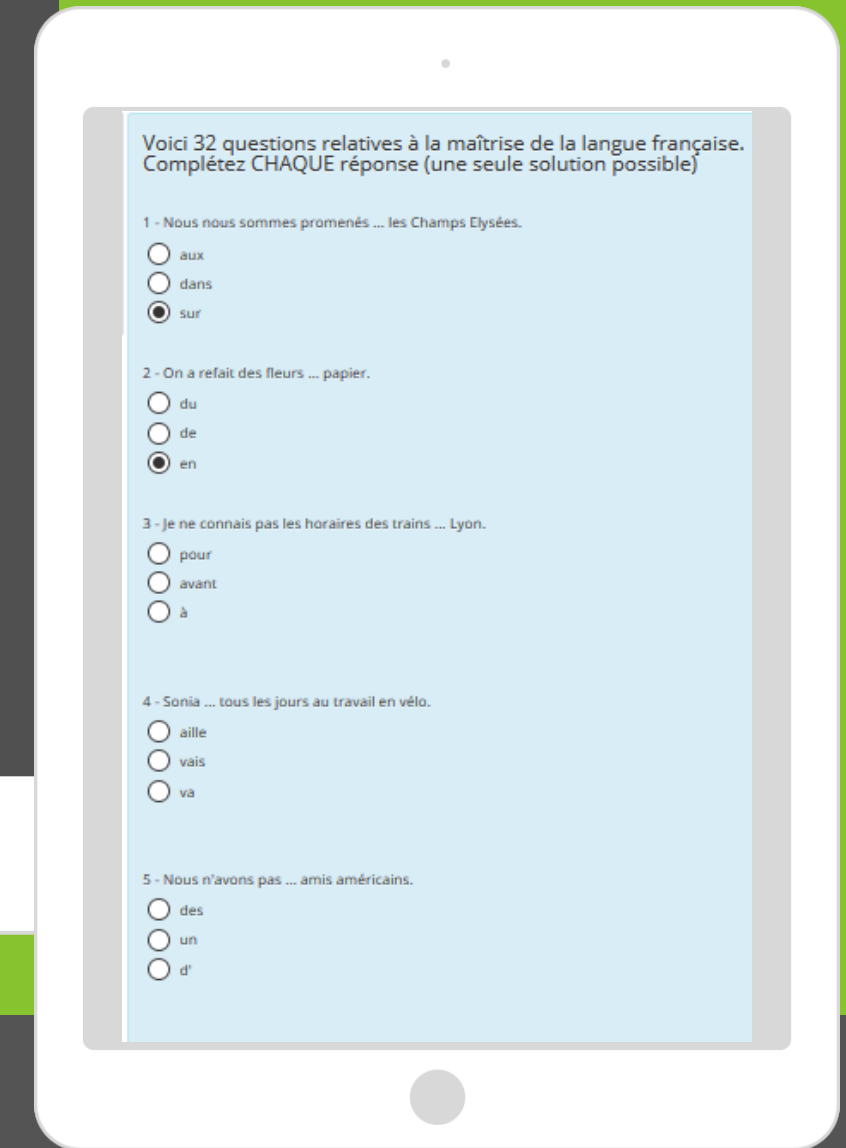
Voici 32 questions relatives à la maîtrise de la langue française. Complétez CHAQUE réponse (une seule solution possible)

1 - Nous nous sommes promenés ... les Champs Elysées.

aux

dans

sur

2 - On a refait des fleurs ... papier.

du

de

en

3 - Je ne connais pas les horaires des trains ... Lyon.

pour

avant

à

4 - Sonia ... tous les jours au travail en vélo.

aille

vais

va

5 - Nous n'avons pas ... amis américains.

des

un

d'